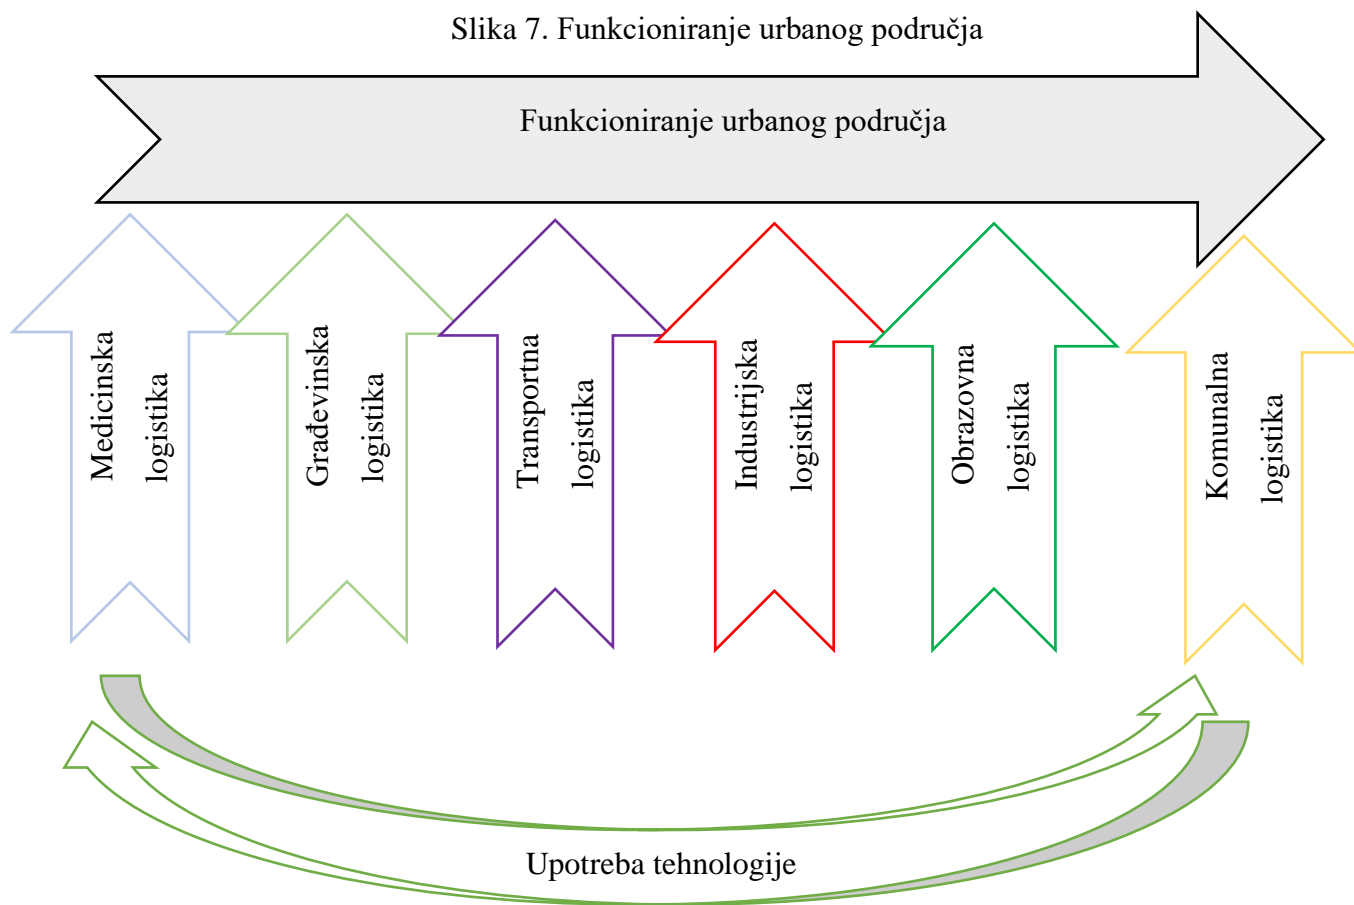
Slika 7. Funkcioniranje urbanog područja

Funkcioniranje urbanog područja

Medicinska logistika

Građevinska logistika

Transportna logistika

Industrijska logistika

Obrazovna logistika

Komunalna logistika

Upotreba tehnologije